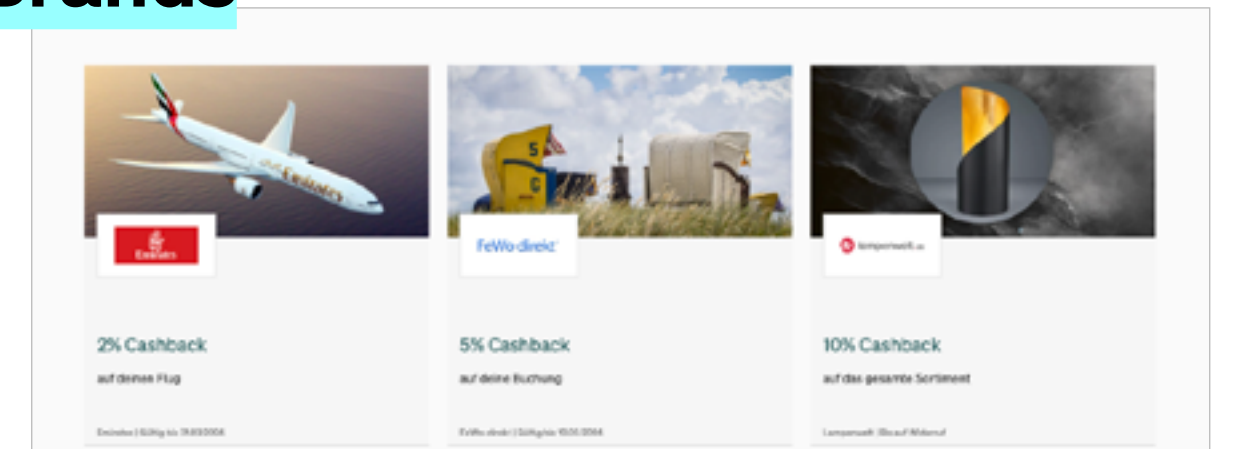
Brands

Emirates

2% Cashback

auf deinen Flug

Emirates | Gültig bis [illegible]

FeWo-direkt

5% Cashback

auf deine Buchung

FeWo-direkt | Gültig bis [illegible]

lampenwelt.de

10% Cashback

auf das gesamte Sortiment

Lampenwelt | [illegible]